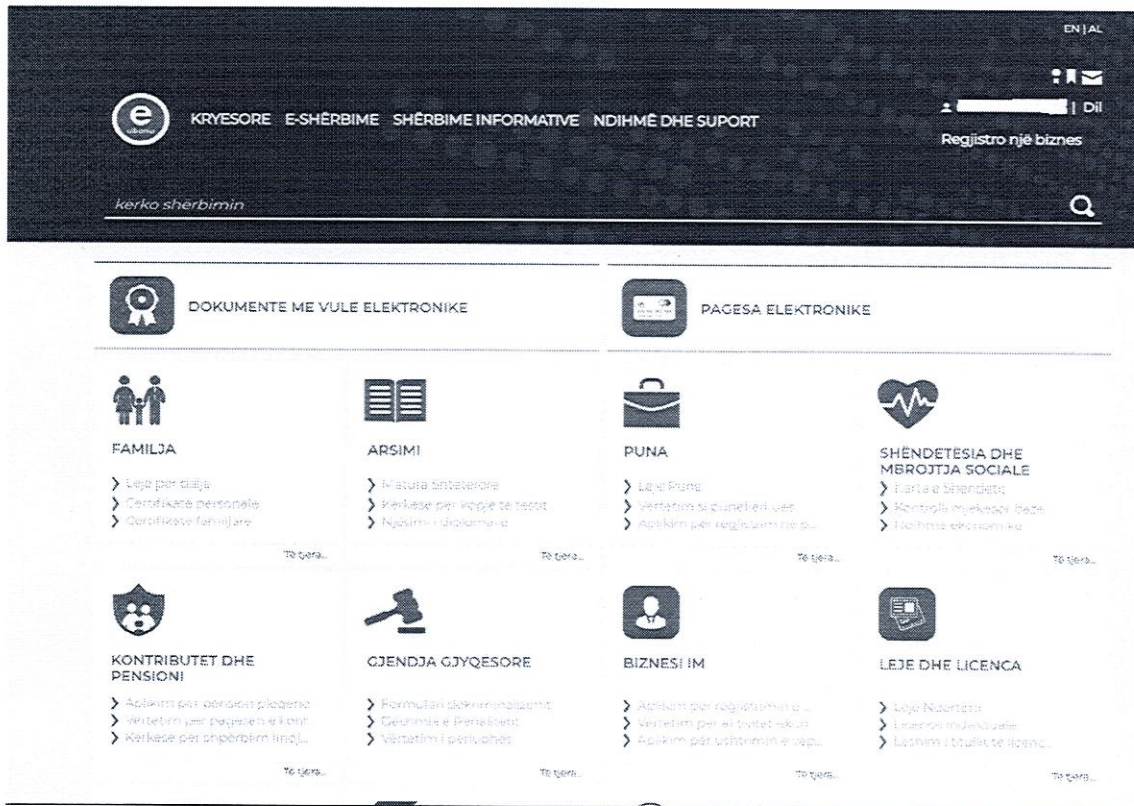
EN | AL

e albania

KRYESORE E-SHËRBIME SHËRBIME INFORMATIVE NDIHMË DHE SUPORT

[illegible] | Dil

Regjistro një biznes

kerko shërbimin

DOKUMENTE ME VULE ELEKTRONIKE

PAGESA ELEKTRONIKE

FAMILJA
> Leje për diaja
> Certifikatë personale
> Certifikatë familjare
Të tjera...

ARSIMI
> Matura shtetërore
> Kërkesë për kopje të testit
> Njësimi i diplomave
Të tjera...

PUNA
> Leje Pune
> Vërtetim si punëkërkues
> Aplikim për regjistrim në si...
Të tjera...

SHËNDETËSIA DHE MBROJTJA SOCIALE
> Karta e Shëndetit
> Kontrolla mjekësor bazë
> Ndihme ekonomike
Të tjera...

KONTRIBUTET DHE PENSIONI
> Aplikim për pension pleqërie
> Vërtetim për pagesën e kont...
> Kërkesë për shpërblim linj...
Të tjera...

GJENDJA GJYQESORE
> Formulari dekriminalizimit
> Gjurmimi e Penalitetit
> Vërtetim i periudhës
Të tjera...

BIZNESI IM
> Aplikim për regjistrimin e...
> Vërtetim për aktivitetet ek...
> Aplikim për ushtrimin e veprimtarisë...
Të tjera...

LEJE DHE LICENCA
> Leje Ndërtimi
> Licencë individuale
> Lëshimi i bllokut të licenc...
Të tjera...